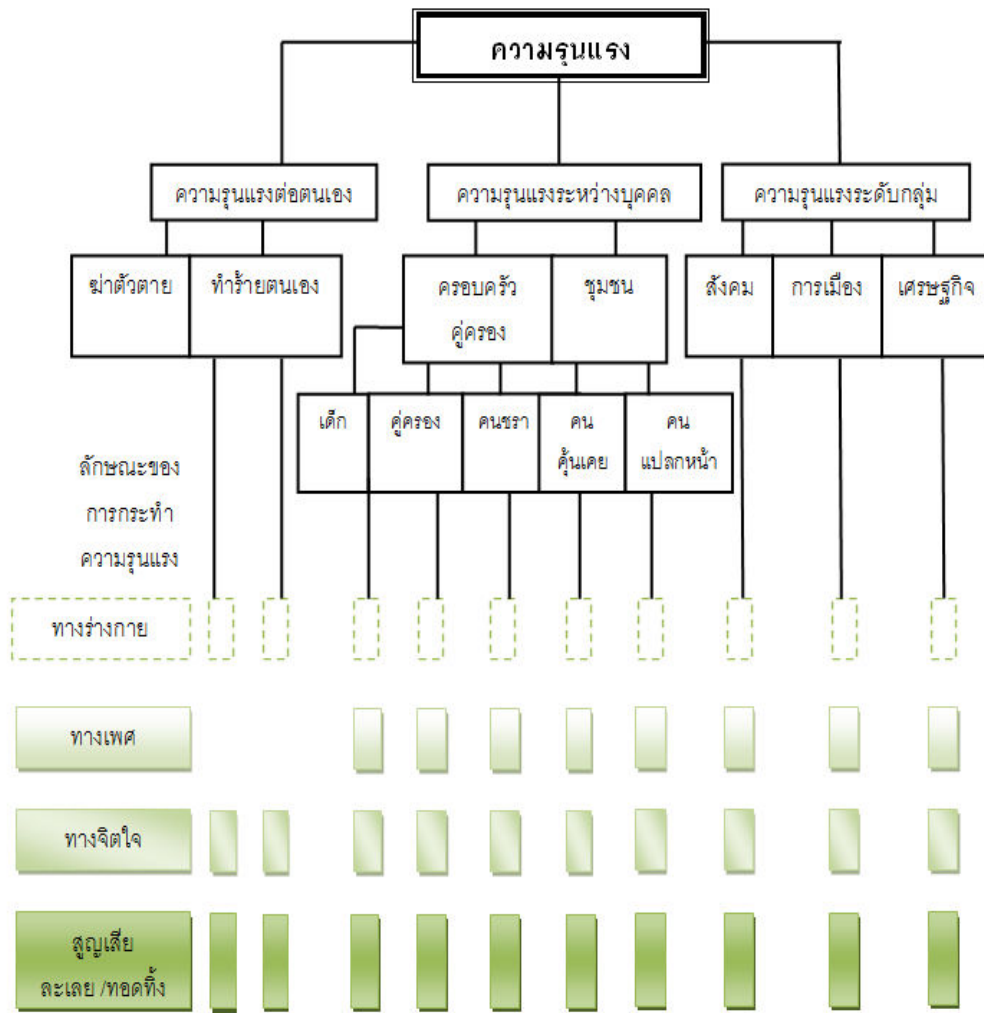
ความรุนแรง

ความรุนแรงต่อตนเอง

ความรุนแรงระหว่างบุคคล

ความรุนแรงระดับกลุ่ม

ฆ่าตัวตาย

ทำร้ายตนเอง

ครอบครัว คู่ครอง

ชุมชน

สังคม

การเมือง

เศรษฐกิจ

เด็ก

คู่ครอง

คนชรา

คน คุ้นเคย

คน แปลกหน้า

ลักษณะของ การกระทำ ความรุนแรง

ทางร่างกาย

ทางเพศ

ทางจิตใจ

สูญเสีย ละเลย /ทอดทิ้ง